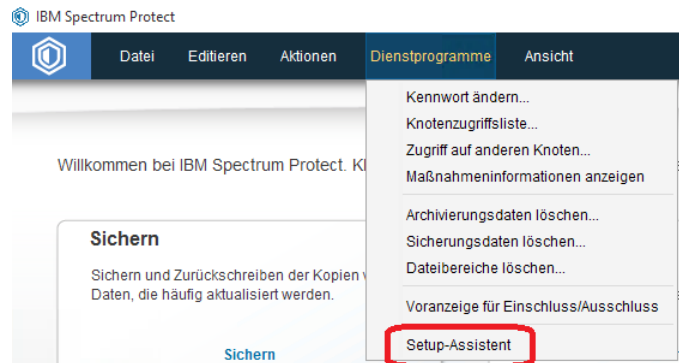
IBM Spectrum Protect

Datei Editieren Aktionen Dienstprogramme Ansicht

Kennwort ändern...
Knotenzugriffsliste...
Zugriff auf anderen Knoten...
Maßnahmeninformationen anzeigen

Archivierungsdaten löschen...
Sicherungsdaten löschen...
Dateibereiche löschen...

Voranzeige für Einschluss/Ausschluss

Setup-Assistent

Willkommen bei IBM Spectrum Protect. Kl

Sichern

Sichern und Zurückschreiben der Kopien v Daten, die häufig aktualisiert werden.

Sichern